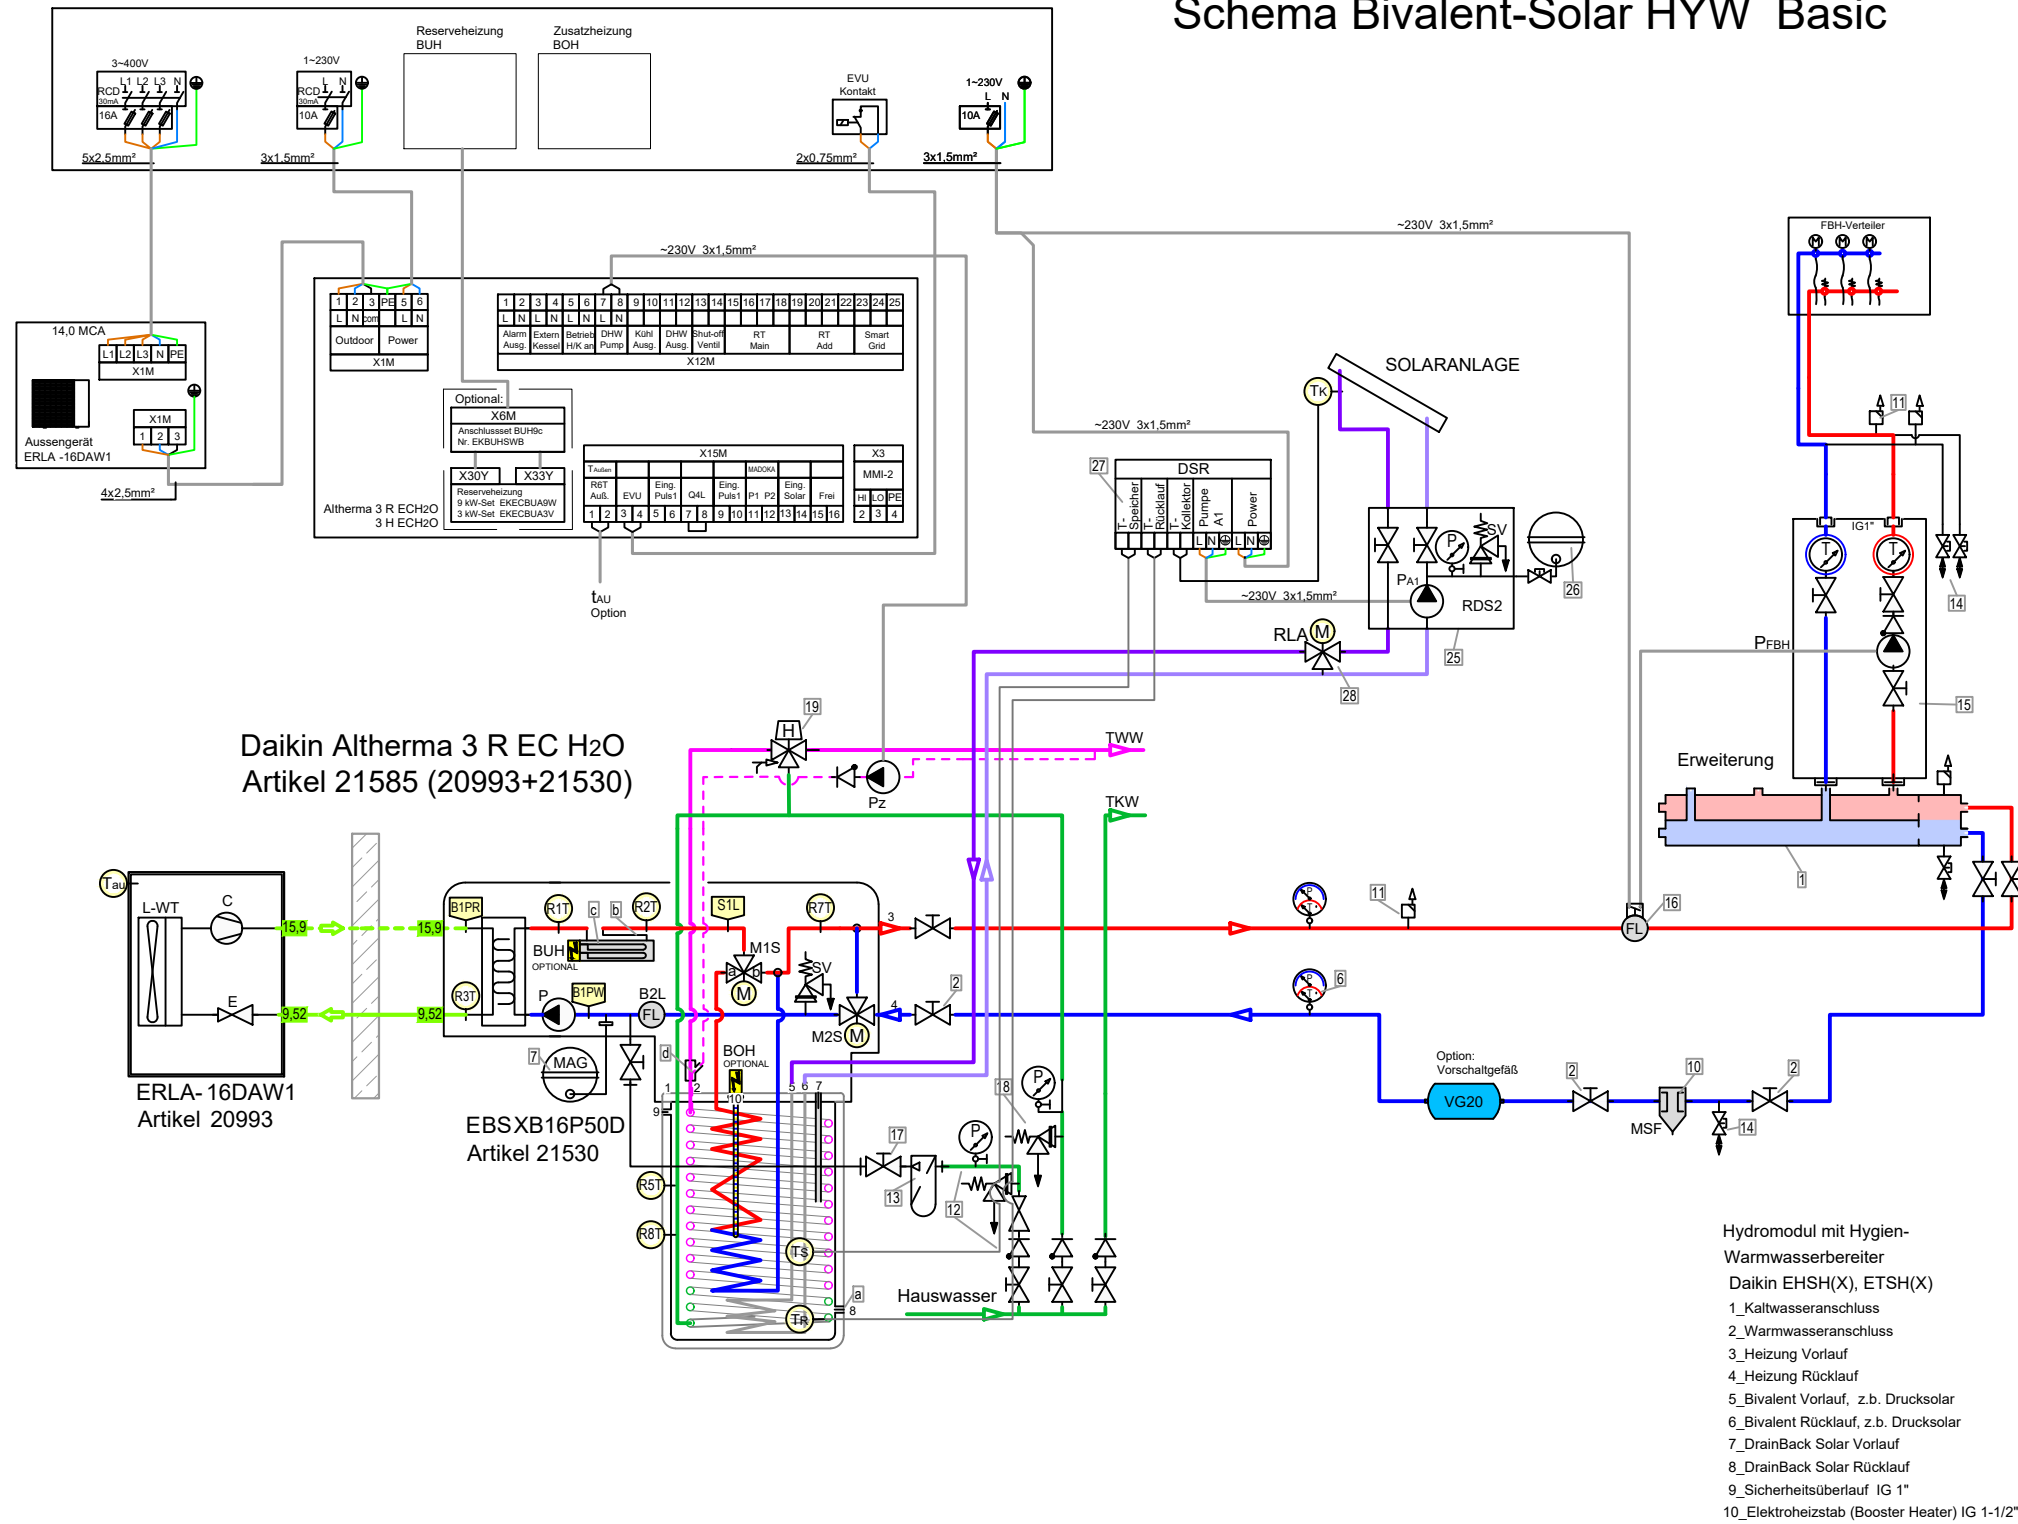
Schema Bivalent-Solar HYW Basic

Reserveheizung BUH

Zusatzheizung BOH

3~400V
L1 L2 L3 N
RCD 30mA
16A
5x2,5mm²

1~230V
L N
RCD 30mA
10A
3x1,5mm²

EVU Kontakt
2x0,75mm²

1~230V
L N
10A
3x1,5mm²

~230V 3x1,5mm²

~230V 3x1,5mm²

14,0 MCA
L1 L2 L3 N PE
X1M
X1M
1 2 3
Aussengerät ERLA -16DAW1
4x2,5mm²

1 2 3 PE 5 6
L N com L N
Outdoor Power
X1M

1 2 3 4 5 6 7 8 9 10 11 12 13 14 15 16 17 18 19 20 21 22 23 24 25
L N L N L N L N
Alarm Ausg. | Extern Kessel | Betrieb H/K an | DHW Pump | Kühl Ausg. | DHW Ausg. | Shut-off Ventil | RT Main | RT Add | Smart Grid
X12M

Optional:
X6M
Anschlussset BUH9c Nr. EKBUHSWB
X30Y X33Y
Reserveheizung 9 kW-Set EKECBUA9W 3 kW-Set EKECBUA3V

X15M
T Außen | MADOKA
R6T Auß. | EVU | Eing. Puls1 | Q4L | Eing. Puls1 | P1 P2 | Eing. Solar | Frei
1 2 3 4 5 6 7 8 9 10 11 12 13 14 15 16

X3
MMI-2
HI LO PE
2 3 4

Altherma 3 R ECH2O
3 H ECH2O

tAU Option

~230V 3x1,5mm²

27
DSR
T-Speicher | T-Rücklauf | T-Kollektor | Pumpe A1 | Power
L N ⊕ L N ⊕
~230V 3x1,5mm²

SOLARANLAGE
TK
SV
P
PA1
RDS2
26
25
RLA M
28

FBH-Verteiler
M M M
11
IG1"
T T
14
PFBH
15
Erweiterung
1
16
FL

Daikin Altherma 3 R EC H2O
Artikel 21585 (20993+21530)

19
H
TWW
Pz
TKW

Tau
L-WT
C
E
15,9
15,9
9,52
9,52
ERLA- 16DAW1
Artikel 20993

B1PR
R1T
c
b
R2T
S1L
R7T
BUH
OPTIONAL
M1S
a b
M
SV
R3T
P
B1PW
B2L
FL
M2S M
3
4
2
7
MAG
d
BOH
OPTIONAL
1 2
10
5 6 7
9
18
P
17
P
13
12
R5T
R8T
Ts
TR
a
8
EBSXB16P50D
Artikel 21530
Hauswasser

11
6
2
Option: Vorschaltgefäß
VG20
2
10
MSF
14
2

Hydromodul mit Hygien-Warmwasserbereiter
Daikin EHSH(X), ETSH(X)
1_Kaltwasseranschluss
2_Warmwasseranschluss
3_Heizung Vorlauf
4_Heizung Rücklauf
5_Bivalent Vorlauf, z.b. Drucksolar
6_Bivalent Rücklauf, z.b. Drucksolar
7_DrainBack Solar Vorlauf
8_DrainBack Solar Rücklauf
9_Sicherheitsüberlauf IG 1"
10_Elektroheizstab (Booster Heater) IG 1-1/2"